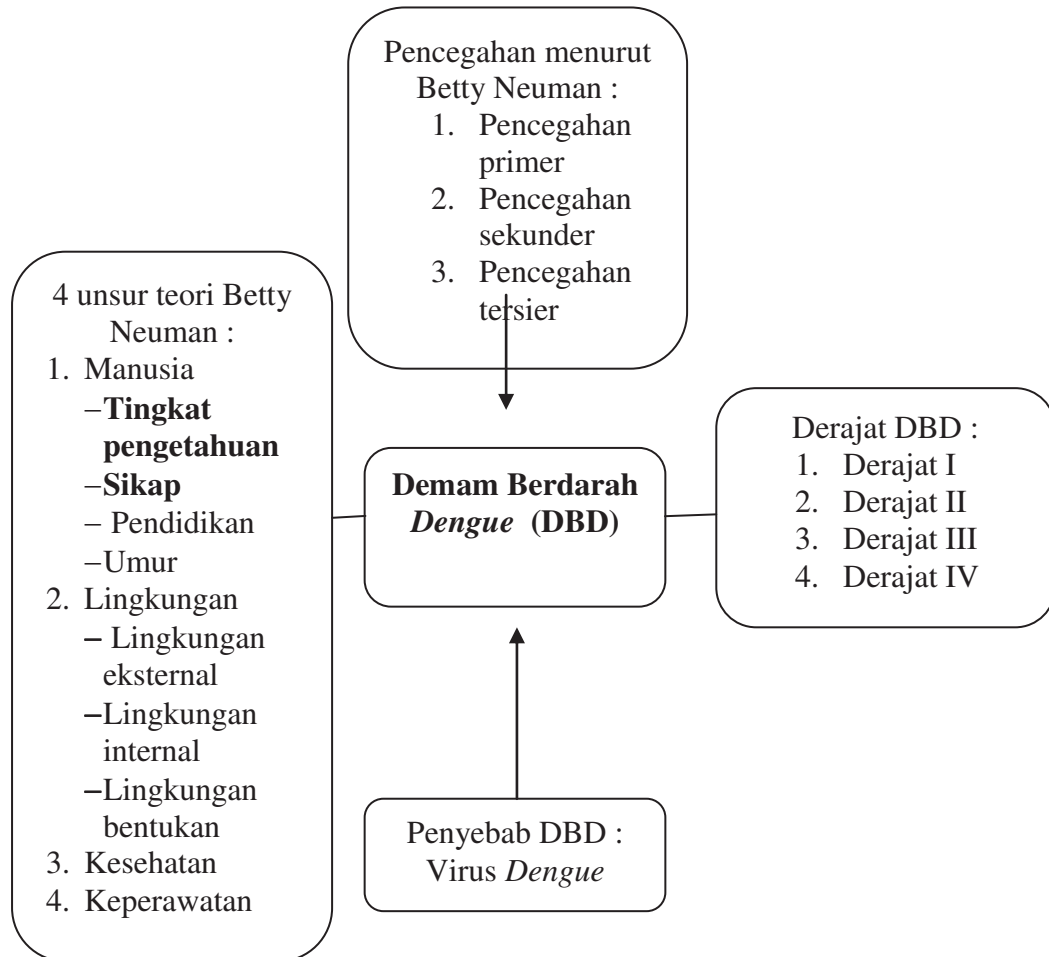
Pencegahan menurut Betty Neuman :
1. Pencegahan primer
2. Pencegahan sekunder
3. Pencegahan tersier

4 unsur teori Betty Neuman :
1. Manusia
–**Tingkat pengetahuan**
–**Sikap**
– Pendidikan
–Umur
2. Lingkungan
– Lingkungan eksternal
–Lingkungan internal
–Lingkungan bentukan
3. Kesehatan
4. Keperawatan

**Demam Berdarah *Dengue* (DBD)**

Derajat DBD :
1. Derajat I
2. Derajat II
3. Derajat III
4. Derajat IV

Penyebab DBD : Virus *Dengue*